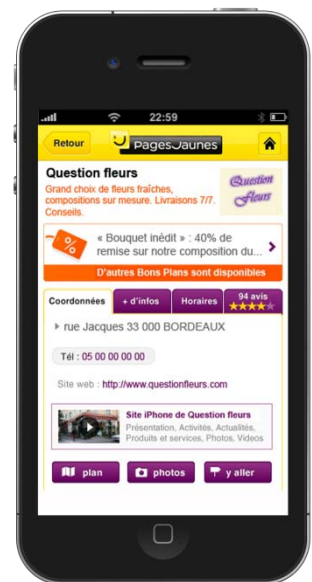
22:59

Retour

PagesJaunes

Question fleurs

Grand choix de fleurs fraîches, compositions sur mesure. Livraisons 7/7. Conseils.

Question Fleurs

% « Bouquet inédit » : 40% de remise sur notre composition du...

D'autres Bons Plans sont disponibles

Coordonnées | + d'infos | Horaires | 94 avis

rue Jacques 33 000 BORDEAUX

Tél : 05 00 00 00 00

Site web : http://www.questionfleurs.com

Site iPhone de Question fleurs
Présentation, Activités, Actualités, Produits et services, Photos, Videos

plan

photos

y aller